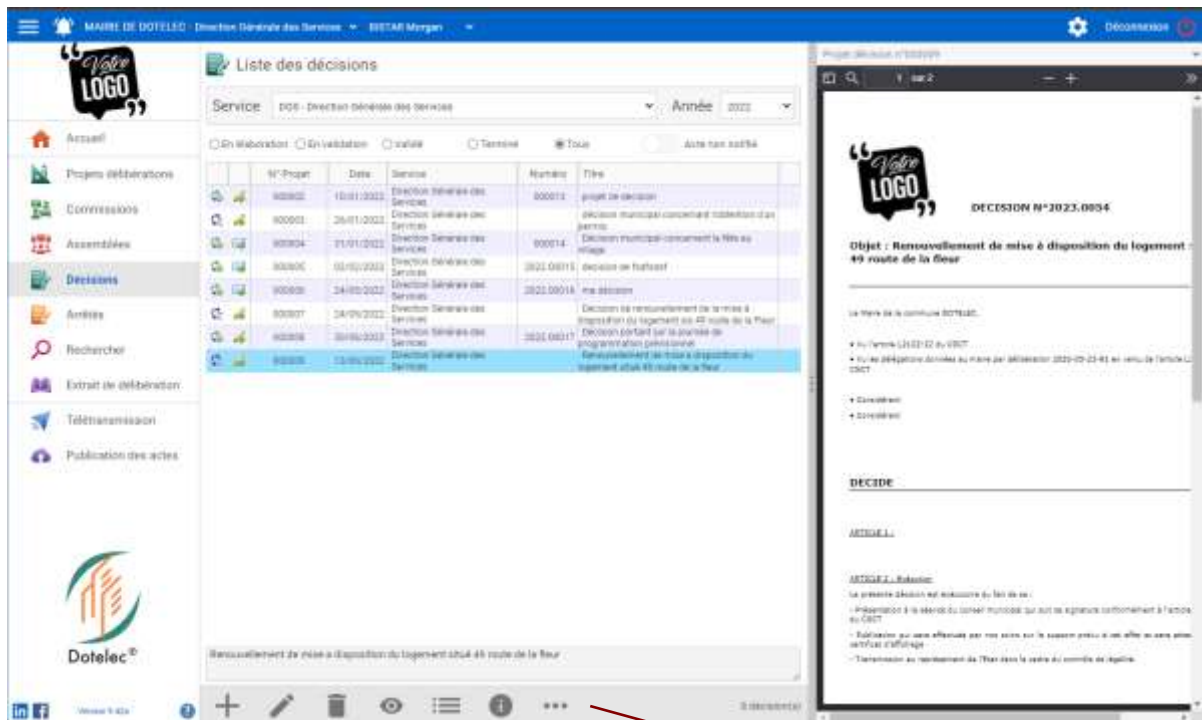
MAIRIE DE DOTELEC Direction Générale des Services BISTAR Morgan

Déconnexion

Votre LOGO

Accueil
Projets délibérations
Commissions
Assemblées
Décisions
Arrêtés
Rechercher
Extrait de délibération
Télétransmission
Publication des actes

Dotelec®

Version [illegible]

Liste des décisions

Service DGS - Direction Générale des Services Année 2022

En élaboration En validation Validé Terminé Tous Acte non notifié

| | N° Projet | Date | Service | Numéro | Titre |
|---|---|---|---|---|---|
| | 000002 | 10/01/2022 | Direction Générale des Services | 000013 | projet de décision |
| | 000003 | 26/01/2022 | Direction Générale des Services | | décision municipal concernant l'obtention d'un permis |
| | 000004 | 31/01/2022 | Direction Générale des Services | 000014 | Décision municipal concernant la fête au village |
| | 00000C | 02/02/2022 | Direction Générale des Services | 2022.00015 | decision de fruitsoof |
| | 000006 | 24/02/2022 | Direction Générale des Services | 2022.00016 | ma décision |
| | 000007 | 24/05/2022 | Direction Générale des Services | | Décision de renouvellement de la mise à disposition du logement sis 49 route de la fleur |
| | 000008 | 30/05/2022 | Direction Générale des Services | 2022.00017 | Décision portant sur la journée de programmation prévisionnel |
| | 000009 | 13/09/2022 | Direction Générale des Services | | Renouvellement de mise à disposition du logement situé 49 route de la fleur |

Renouvellement de mise à disposition du logement situé 49 route de la fleur

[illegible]

Projet décision n°000009

1 sur 2

Votre LOGO

DECISION N°2023.0054

Objet : Renouvellement de mise à disposition du logement situé 49 route de la fleur

Le Maire de la commune DOTELEC,

• Vu l'article L2122-22 du CGCT
• Vu les délégations données au maire par délibération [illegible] en vertu de l'article L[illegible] CGCT

• Considérant
• Considérant

DECIDE

ARTICLE 1 :

ARTICLE 2 : Exécution
La présente décision est exécutoire du fait de sa :
- Présentation à la séance du conseil municipal qui suit sa signature conformément à l'article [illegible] du CGCT
- Publication sur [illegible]
- Transmission au représentant de l'Etat dans le cadre du contrôle de légalité